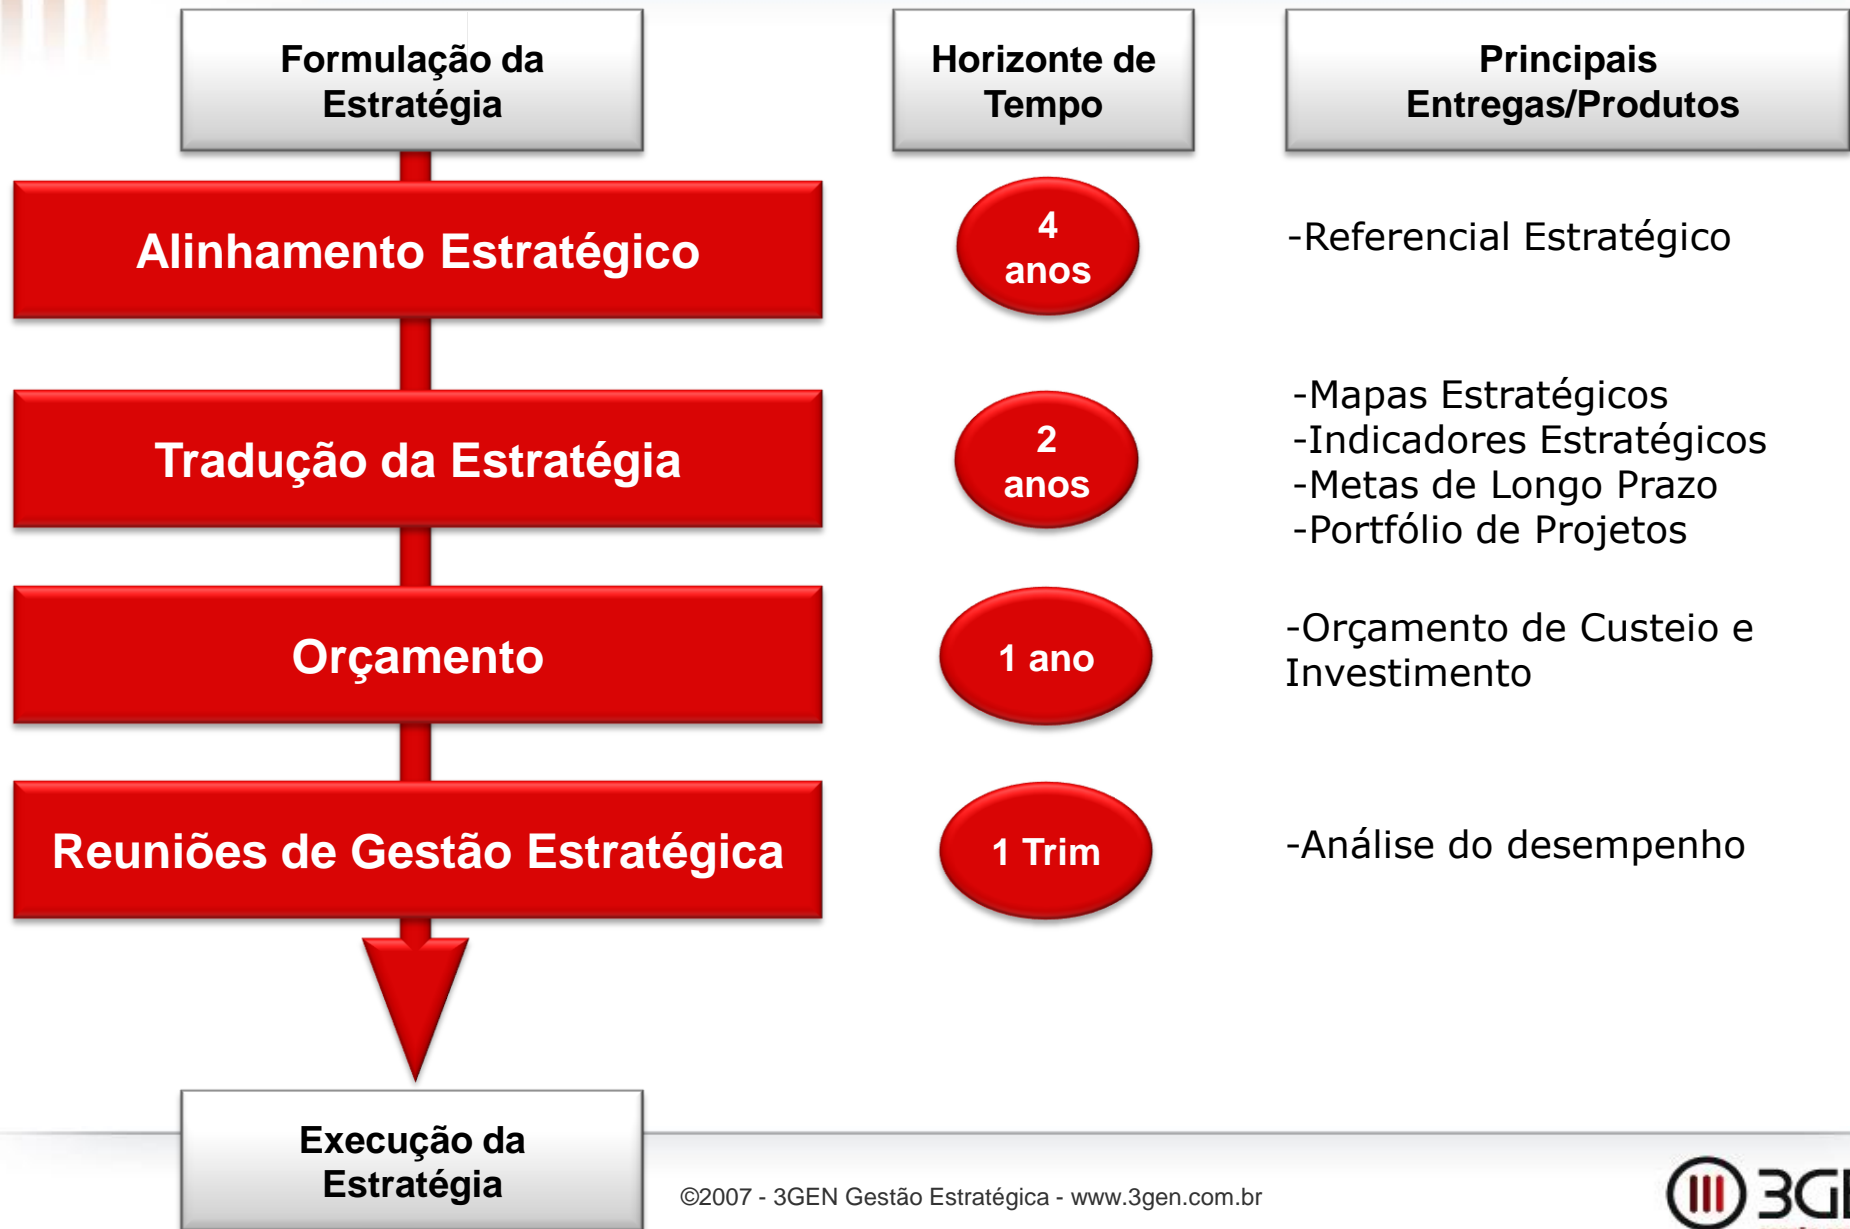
Formulação da Estratégia

Horizonte de Tempo

Principais Entregas/Produtos

Alinhamento Estratégico

4 anos

-Referencial Estratégico

Tradução da Estratégia

2 anos

-Mapas Estratégicos
-Indicadores Estratégicos
-Metas de Longo Prazo
-Portfólio de Projetos

Orçamento

1 ano

-Orçamento de Custeio e Investimento

Reuniões de Gestão Estratégica

1 Trim

-Análise do desempenho

Execução da Estratégia

©2007 - 3GEN Gestão Estratégica - www.3gen.com.br

3G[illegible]